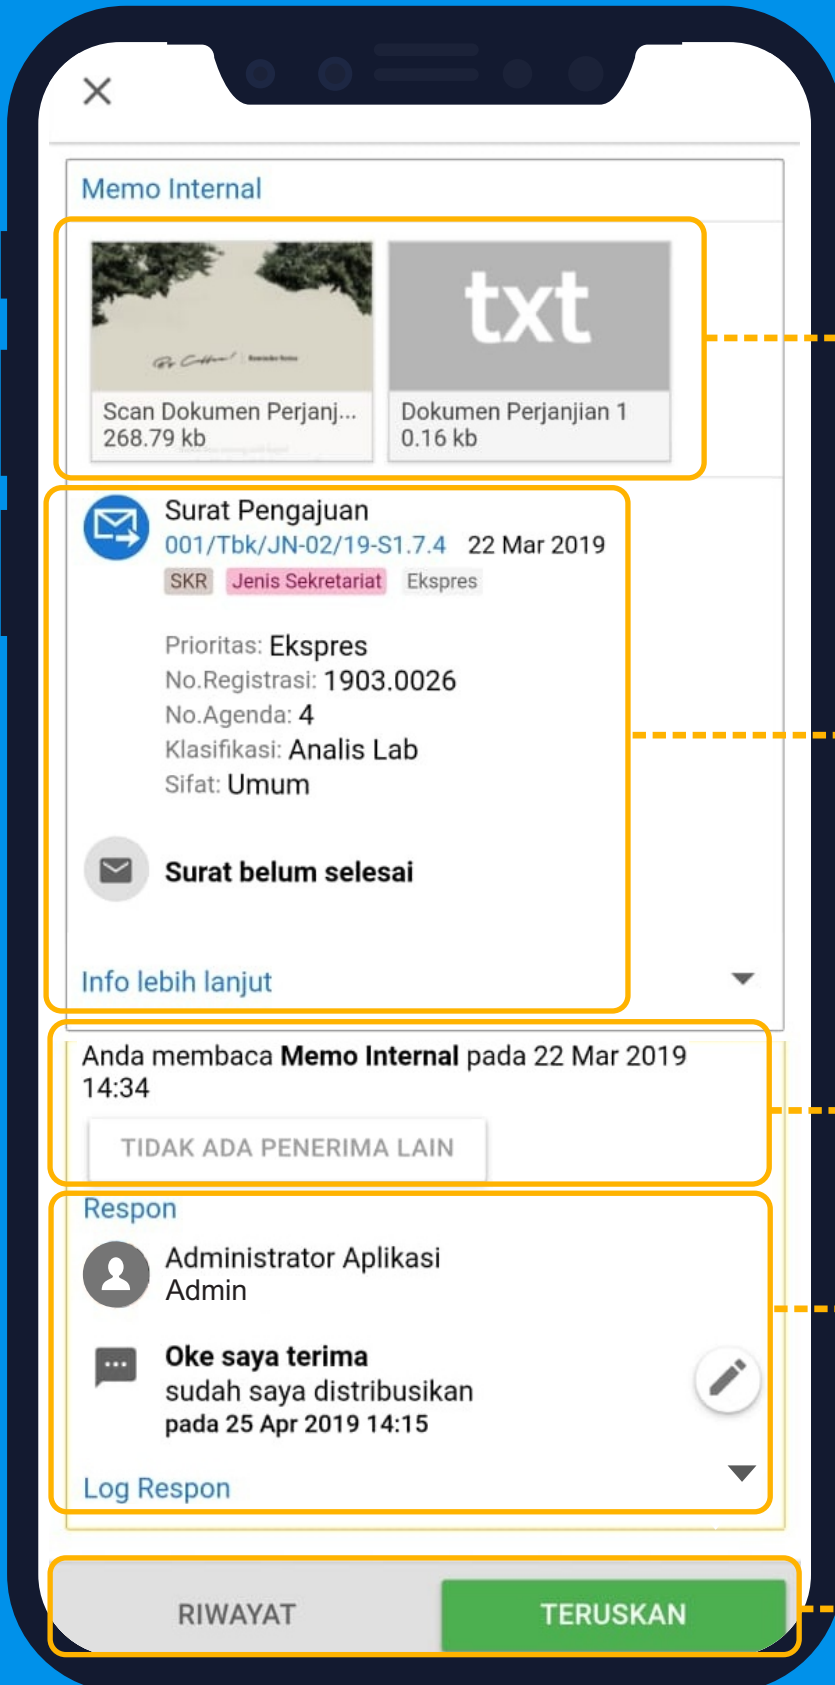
×

Memo Internal

txt

Scan Dokumen Perjanj...
268.79 kb

Dokumen Perjanjian 1
0.16 kb

Surat Pengajuan
001/Tbk/JN-02/19-S1.7.4 22 Mar 2019
SKR Jenis Sekretariat Ekspres

Prioritas: Ekspres
No.Registrasi: 1903.0026
No.Agenda: 4
Klasifikasi: Analis Lab
Sifat: Umum

Surat belum selesai

Info lebih lanjut

Anda membaca **Memo Internal** pada 22 Mar 2019 14:34

TIDAK ADA PENERIMA LAIN

Respon

Administrator Aplikasi
Admin

**Oke saya terima**
sudah saya distribusikan
pada 25 Apr 2019 14:15

Log Respon

RIWAYAT TERUSKAN